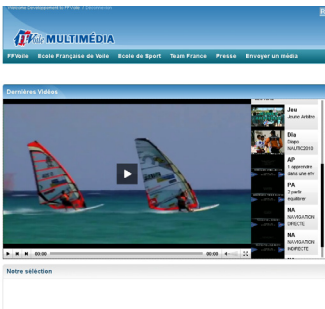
Plateforme Développement by FF Voile | Déconnexion

FFVoile MULTIMÉDIA

FFVoile Ecole Française de Voile Ecole de Sport Team France Presse Envoyer un média

Dernières Vidéos

Jeu
Jeune Arbitre

Dia
Diapo NAURC2010

AP
1. apprendre dans une em

PA
3 partir équilibrer

NA
NAVIGATION DIRECTE

NA
NAVIGATION INDIRECTE

00:00 00:00

Notre sélection